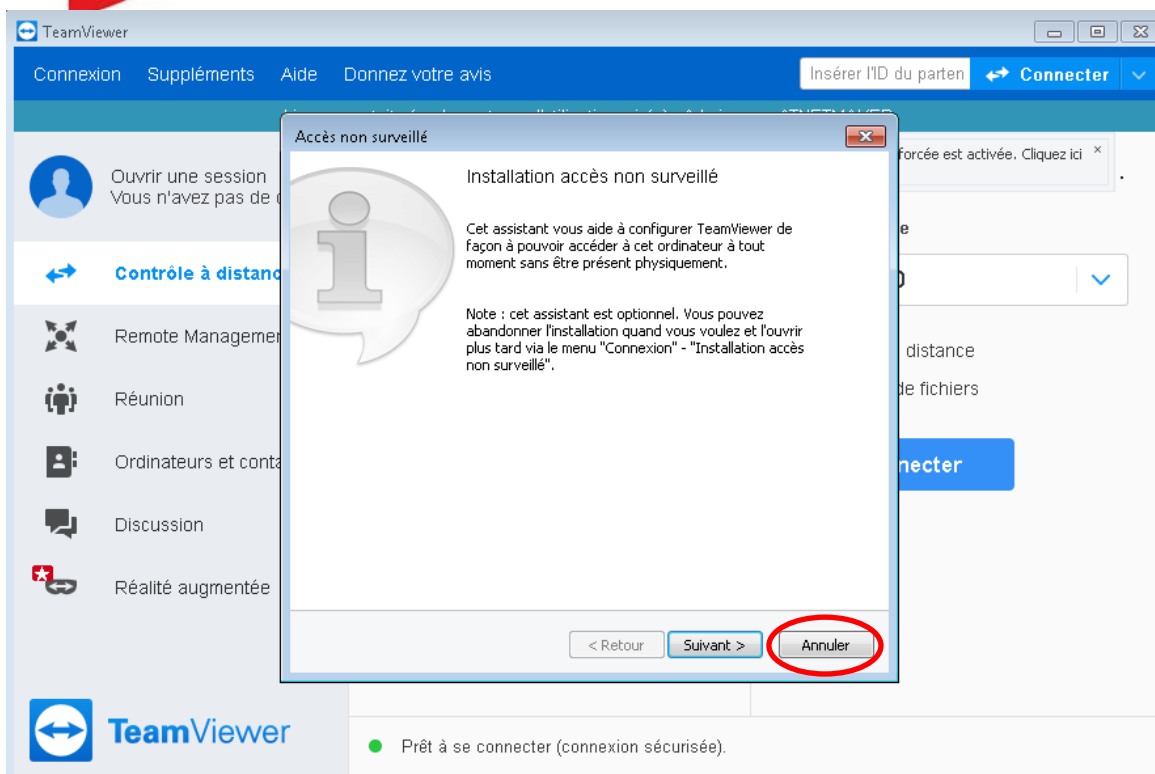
TeamViewer

Connexion Suppléments Aide Donnez votre avis

Insérer l'ID du parten

Connecter

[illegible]

Ouvrir une session
Vous n'avez pas de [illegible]

Contrôle à distanc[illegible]

Remote Managemen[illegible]

Réunion

Ordinateurs et conta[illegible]

Discussion

Réalité augmentée

TeamViewer

forcée est activée. Cliquez ici

e

0

distance

de fichiers

nnecter

Prêt à se connecter (connexion sécurisée).

Accès non surveillé

Installation accès non surveillé

Cet assistant vous aide à configurer TeamViewer de façon à pouvoir accéder à cet ordinateur à tout moment sans être présent physiquement.

Note : cet assistant est optionnel. Vous pouvez abandonner l'installation quand vous voulez et l'ouvrir plus tard via le menu "Connexion" - "Installation accès non surveillé".

< Retour Suivant > Annuler